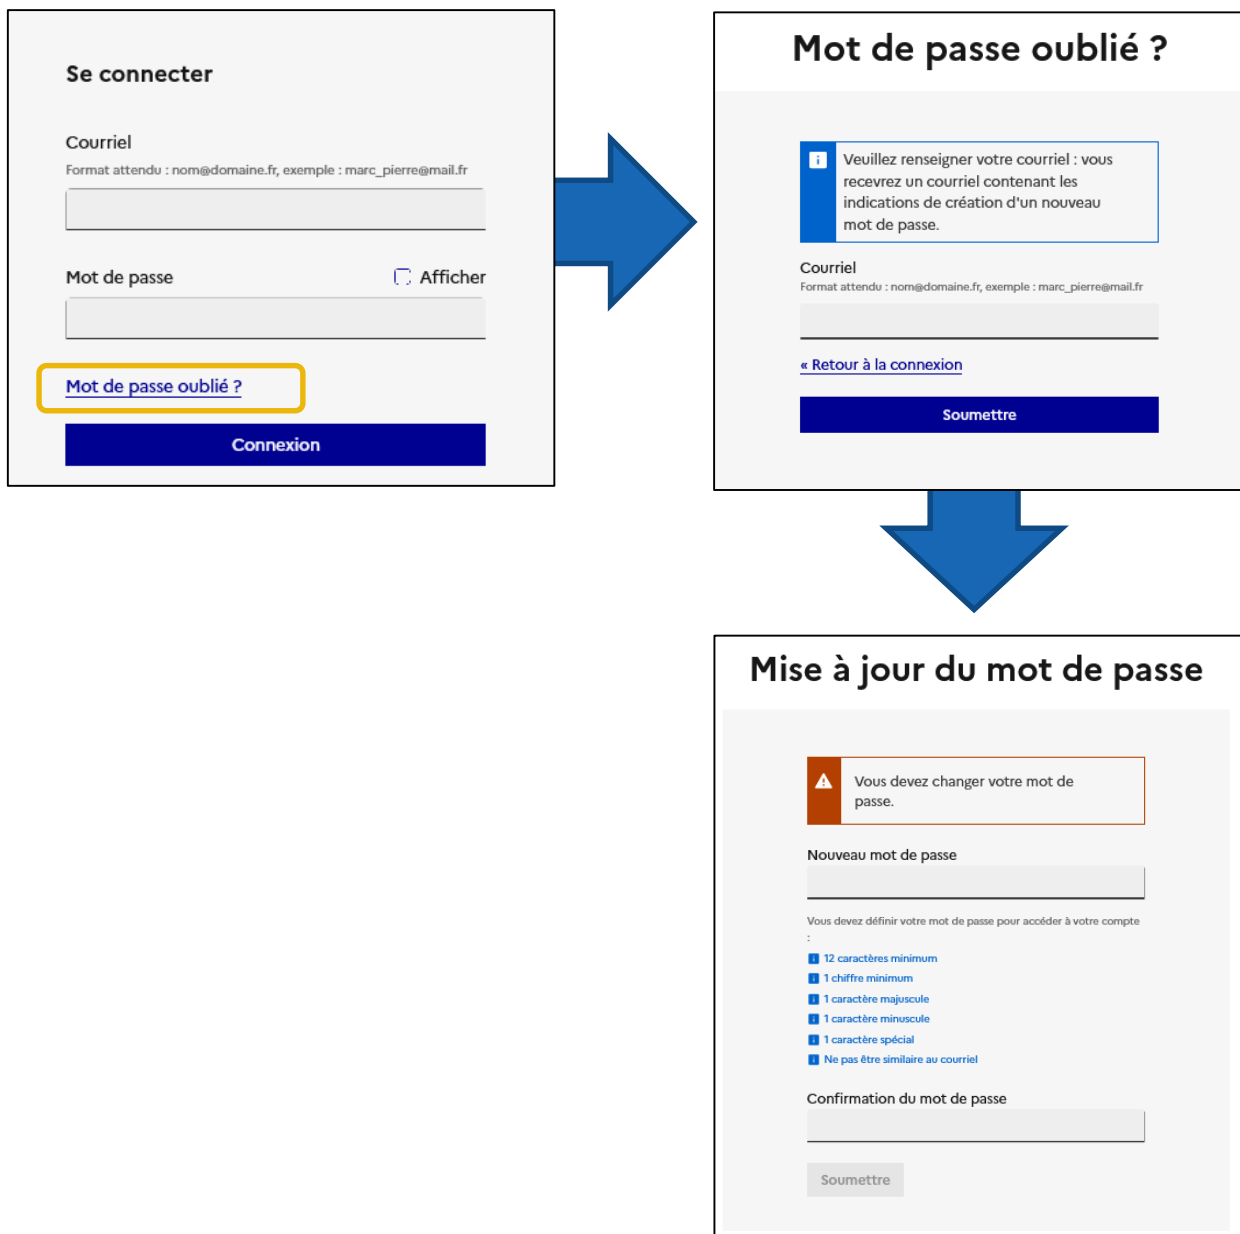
Se connecter

Courriel
Format attendu : nom@domaine.fr, exemple : marc_pierre@mail.fr

Mot de passe

Afficher

Mot de passe oublié ?

Connexion

Mot de passe oublié ?

Veuillez renseigner votre courriel : vous recevrez un courriel contenant les indications de création d'un nouveau mot de passe.

Courriel
Format attendu : nom@domaine.fr, exemple : marc_pierre@mail.fr

« Retour à la connexion

Soumettre

Mise à jour du mot de passe

Vous devez changer votre mot de passe.

Nouveau mot de passe

Vous devez définir votre mot de passe pour accéder à votre compte :

12 caractères minimum
1 chiffre minimum
1 caractère majuscule
1 caractère minuscule
1 caractère spécial
Ne pas être similaire au courriel

Confirmation du mot de passe

Soumettre